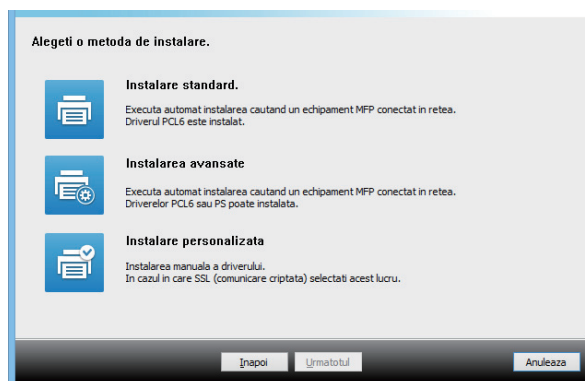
Alegeti o metoda de instalare.

Instalare standard.

Executa automat instalarea cautand un echipament MFP conectat in retea.
Driverul PCL6 este instalat.

Instalarea avansate

Executa automat instalarea cautand un echipament MFP conectat in retea.
Driverelor PCL6 sau PS poate instalata.

Instalare personalizata

Instalarea manuala a driverului.
In cazul in care SSL (comunicare criptata) selectati acest lucru.

Inapoi

Urmatorul

Anuleaza